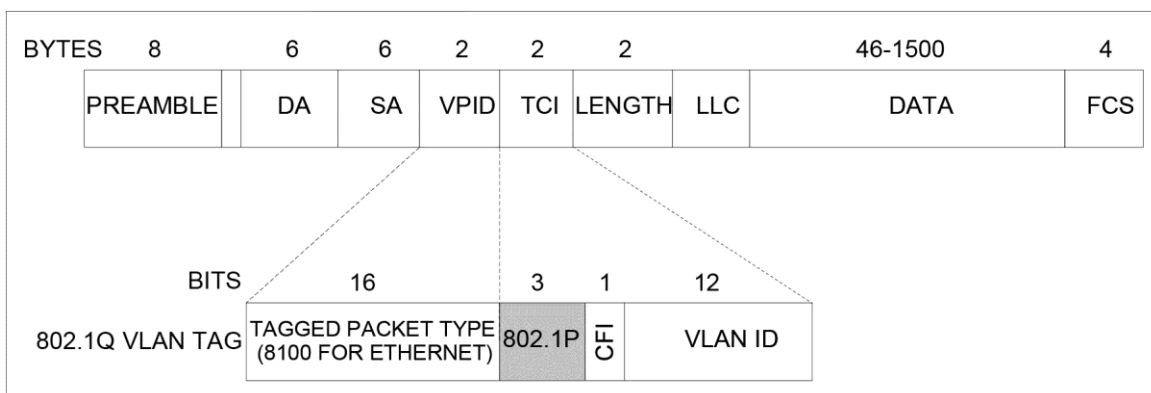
| BYTES | 8 | | 6 | 6 | 2 | 2 | 2 | | 46-1500 | 4 |
|---|---|---|---|---|---|---|---|---|---|---|
| | PREAMBLE | | DA | SA | VPID | TCI | LENGTH | LLC | DATA | FCS |

| BITS | 16 | 3 | 1 | 12 |
|---|---|---|---|---|
| 802.1Q VLAN TAG | TAGGED PACKET TYPE (8100 FOR ETHERNET) | 802.1P | CFI | VLAN ID |